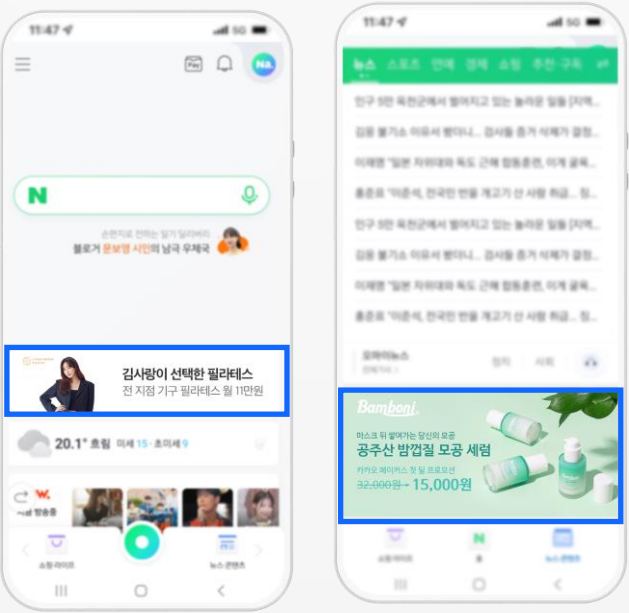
11:47
5G
Pay
NA
N
순천지로 전하는 일기 일러바이
블로거 문보영 시인의 낙극 우체국
김사랑이 선택한 필라테스
전 지점 기구 필라테스 월 11만원
20.1° 흐림 미세 15 · 초미세 9
W.
쇼핑 라이브
뉴스 콘텐츠

11:47
5G
뉴스 스포츠 연예 경제 쇼핑 추천·구독
인구 5만 옥천군에서 벌어지고 있는 놀라운 일들 [지역...
김용 불기소 이유서 봤더니... 검사들 증거 삭제가 결정...
이재명 "일본 자위대와 독도 근해 합동훈련, 이게 굴욕...
홍준표 "이준석, 전국민 반을 개고기 산 사람 취급... 징...
인구 5만 옥천군에서 벌어지고 있는 놀라운 일들 [지역...
김용 불기소 이유서 봤더니... 검사들 증거 삭제가 결정...
이재명 "일본 자위대와 독도 근해 합동훈련, 이게 굴욕...
홍준표 "이준석, 전국민 반을 개고기 산 사람 취급... 징...
오마이뉴스
정치 사회
Bamboni.
마스크 뒤 쌓여가는 당신의 모공
공주산 밤껍질 모공 세럼
카카오 메이커스 첫 딜 프로모션
32,000원 → 15,000원
쇼핑 라이브
N
뉴스 콘텐츠